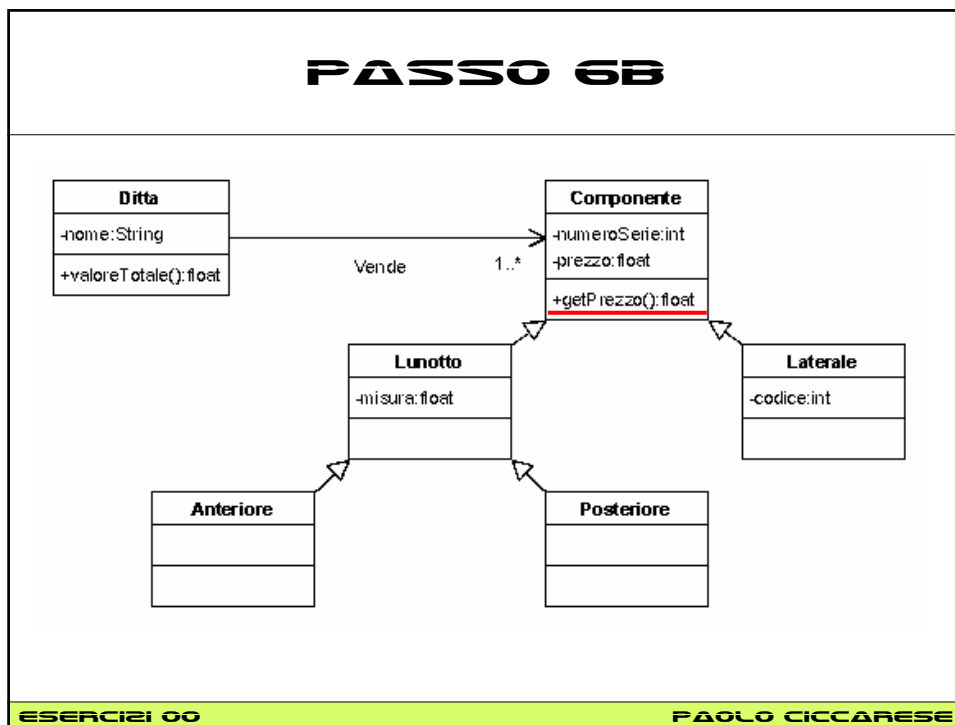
PASSO 6B

Ditta
-nome:String
+valoreTotale():float

Vende
1..*

Componente
-numeroSerie:int
-prezzo:float
+getPrezzo():float

Lunotto
-misura:float

Laterale
-codice:int

Anteriore

Posteriore

ESERCIZI OO
PAOLO CICCARESE